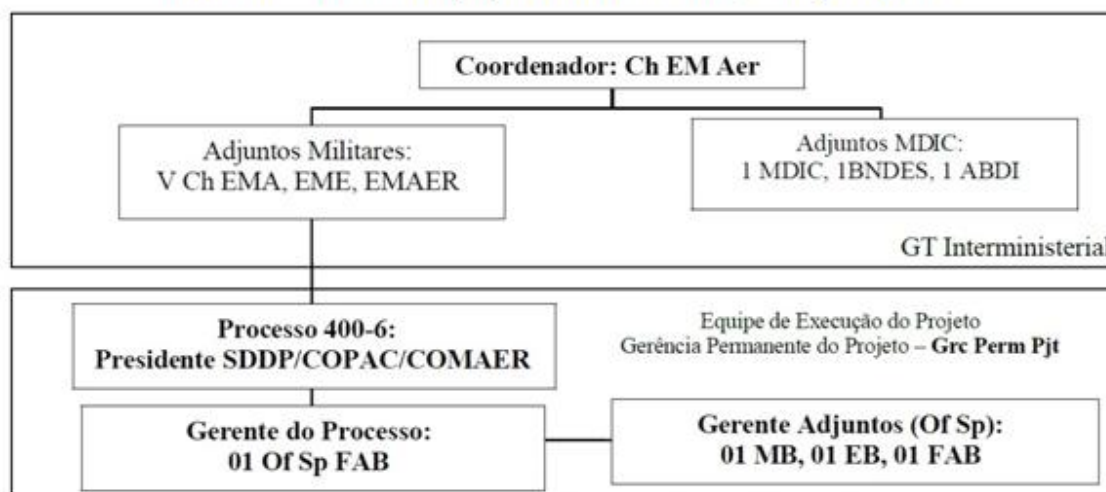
Coordenador: Ch EM Aer

Adjuntos Militares:
V Ch EMA, EME, EMAER

Adjuntos MDIC:
1 MDIC, 1BNDES, 1 ABDI

GT Interministerial

Processo 400-6:
Presidente SDDP/COPAC/COMAER

Equipe de Execução do Projeto
Gerência Permanente do Projeto – Grc Perm Pjt

Gerente do Processo:
01 Of Sp FAB

Gerente Adjuntos (Of Sp):
01 MB, 01 EB, 01 FAB